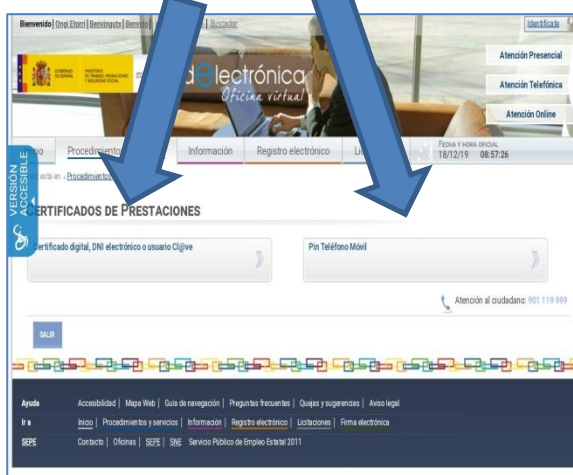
Bienvenido | Ongi Etorri | Benvinguts | Benvidos | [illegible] | Buscador

Identifícate

GOBIERNO DE ESPAÑA MINISTERIO DE TRABAJO, MIGRACIONES Y SEGURIDAD SOCIAL

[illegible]delectrónica Oficina virtual

Atención Presencial

Atención Telefónica

Atención Online

VERSIÓN ACCESIBLE

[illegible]icio | Procedimientos | Información | Registro electrónico | Li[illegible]

FECHA Y HORA OFICIAL 18/12/19 08:57:26

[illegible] está en: › Procedimientos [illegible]

CERTIFICADOS DE PRESTACIONES

Certificado digital, DNI electrónico o usuario Cl@ve

Pin Teléfono Móvil

Atención al ciudadano: 901 119 999

SALIR

Ayuda Accesibilidad | Mapa Web | Guía de navegación | Preguntas frecuentes | Quejas y sugerencias | Aviso legal

Ir a Inicio | Procedimientos y servicios | Información | Registro electrónico | Licitaciones | Firma electrónica

SEPE Contacto | Oficinas | SEPE | SNE Servicio Público de Empleo Estatal 2011